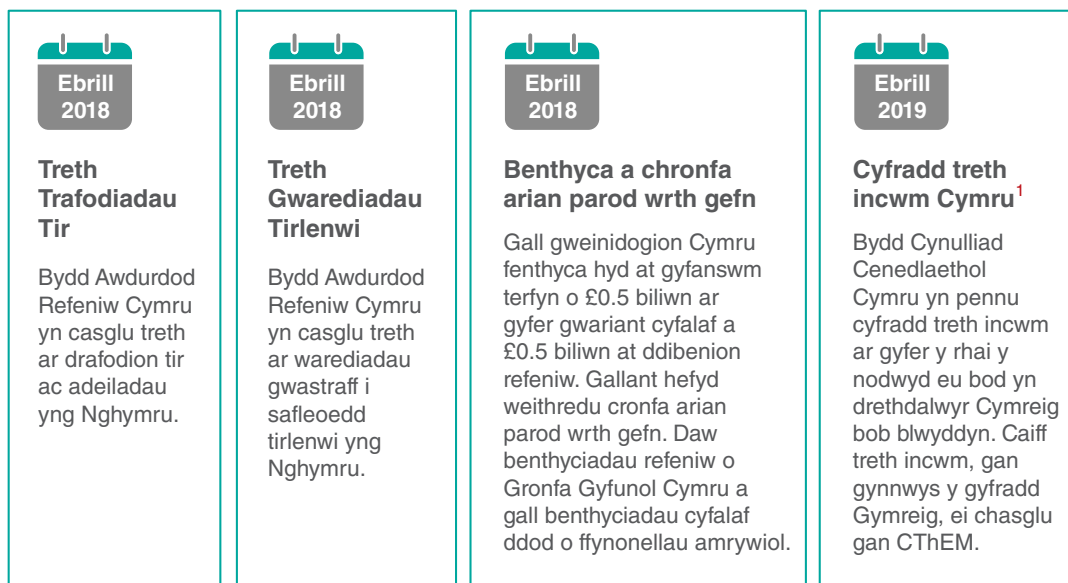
Ebrill 2018

Treth Trafodiadau Tir

Bydd Awdurdod Refeniw Cymru yn casglu treth ar drafodion tir ac adeiladau yng Nghymru.

Ebrill 2018

Treth Gwarediadau Tirlenwi

Bydd Awdurdod Refeniw Cymru yn casglu treth ar warediadau gwastraff i safleoedd tirlenwi yng Nghymru.

Ebrill 2018

Benthyca a chronfa arian parod wrth gefn

Gall gweinidogion Cymru fenthyca hyd at gyfanswm terfyn o £0.5 biliwn ar gyfer gwariant cyfalaf a £0.5 biliwn at ddibenion refeniw. Gallant hefyd weithredu cronfa arian parod wrth gefn. Daw benthyciadau refeniw o Gronfa Gyfunol Cymru a gall benthyciadau cyfalaf ddod o ffynonellau amrywiol.

Ebrill 2019

Cyfradd treth incwm Cymru$^1$

Bydd Cynulliad Cenedlaethol Cymru yn pennu cyfradd treth incwm ar gyfer y rhai y nodwyd eu bod yn drethdalwyr Cymreig bob blwyddyn. Caiff treth incwm, gan gynnwys y gyfradd Gymreig, ei chasglu gan CThEM.